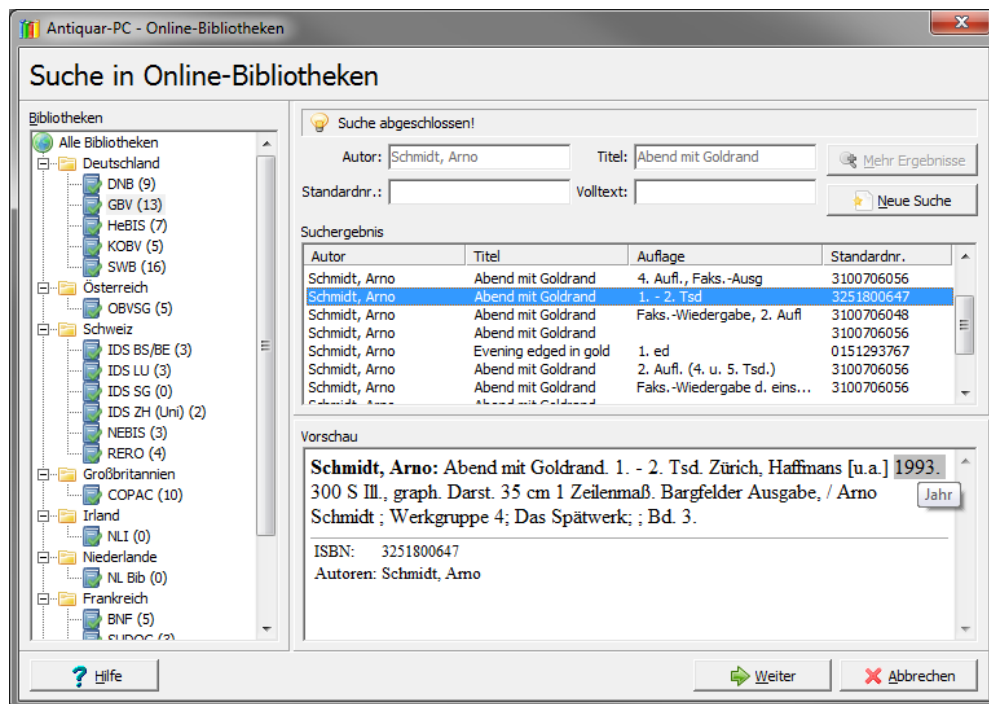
Antiquar-PC - Online-Bibliotheken

Suche in Online-Bibliotheken

Bibliotheken

Alle Bibliotheken
Deutschland
DNB (9)
GBV (13)
HeBIS (7)
KOBV (5)
SWB (16)
Österreich
OBVSG (5)
Schweiz
IDS BS/BE (3)
IDS LU (3)
IDS SG (0)
IDS ZH (Uni) (2)
NEBIS (3)
RERO (4)
Großbritannien
COPAC (10)
Irland
NLI (0)
Niederlande
NL Bib (0)
Frankreich
BNF (5)
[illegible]

Suche abgeschlossen!

Autor: Schmidt, Arno
Titel: Abend mit Goldrand
Mehr Ergebnisse
Standardnr.:
Volltext:
Neue Suche

Suchergebnis

| Autor | Titel | Auflage | Standardnr. |
|---|---|---|---|
| Schmidt, Arno | Abend mit Goldrand | 4. Aufl., Faks.-Ausg | 3100706056 |
| Schmidt, Arno | Abend mit Goldrand | 1. - 2. Tsd | 3251800647 |
| Schmidt, Arno | Abend mit Goldrand | Faks.-Wiedergabe, 2. Aufl | 3100706048 |
| Schmidt, Arno | Abend mit Goldrand | | 3100706056 |
| Schmidt, Arno | Evening edged in gold | 1. ed | 0151293767 |
| Schmidt, Arno | Abend mit Goldrand | 2. Aufl. (4. u. 5. Tsd.) | 3100706056 |
| Schmidt, Arno | Abend mit Goldrand | Faks.-Wiedergabe d. eins... | 3100706056 |

Vorschau

Schmidt, Arno: Abend mit Goldrand. 1. - 2. Tsd. Zürich, Haffmans [u.a.] 1993. 300 S Ill., graph. Darst. 35 cm 1 Zeilenmaß. Bargfelder Ausgabe, / Arno Schmidt ; Werkgruppe 4; Das Spätwerk; ; Bd. 3.
Jahr

ISBN: 3251800647
Autoren: Schmidt, Arno

Hilfe
Weiter
Abbrechen